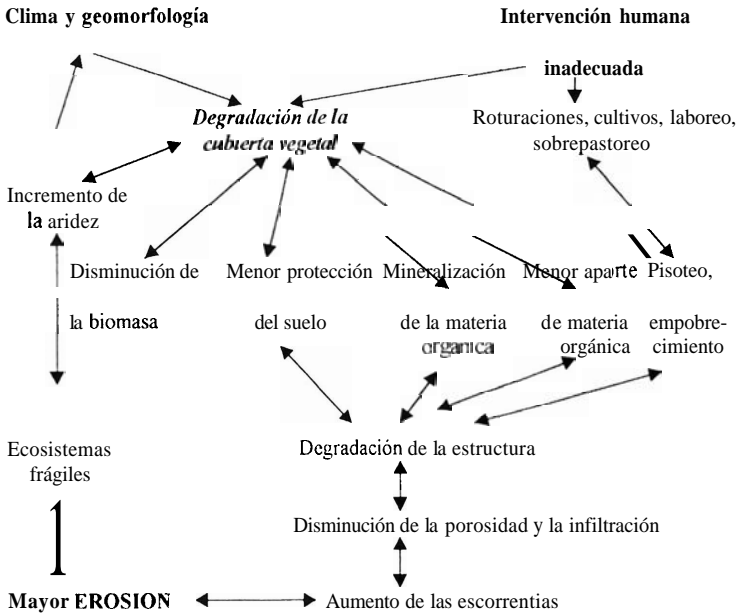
Clima y geomorfología

Intervención humana

inadecuada

Degradación de la cubierta vegetal

Roturaciones, cultivos, laboreo, sobrepastoreo

Incremento de la aridez

Disminución de la biomasa

Menor protección del suelo

Mineralización de la materia orgánica

Menor aporte de materia orgánica

Pisoteo, empobrecimiento

Ecosistemas frágiles

Degradación de la estructura

Disminución de la porosidad y la infiltración

Mayor EROSION

Aumento de las escorrentias